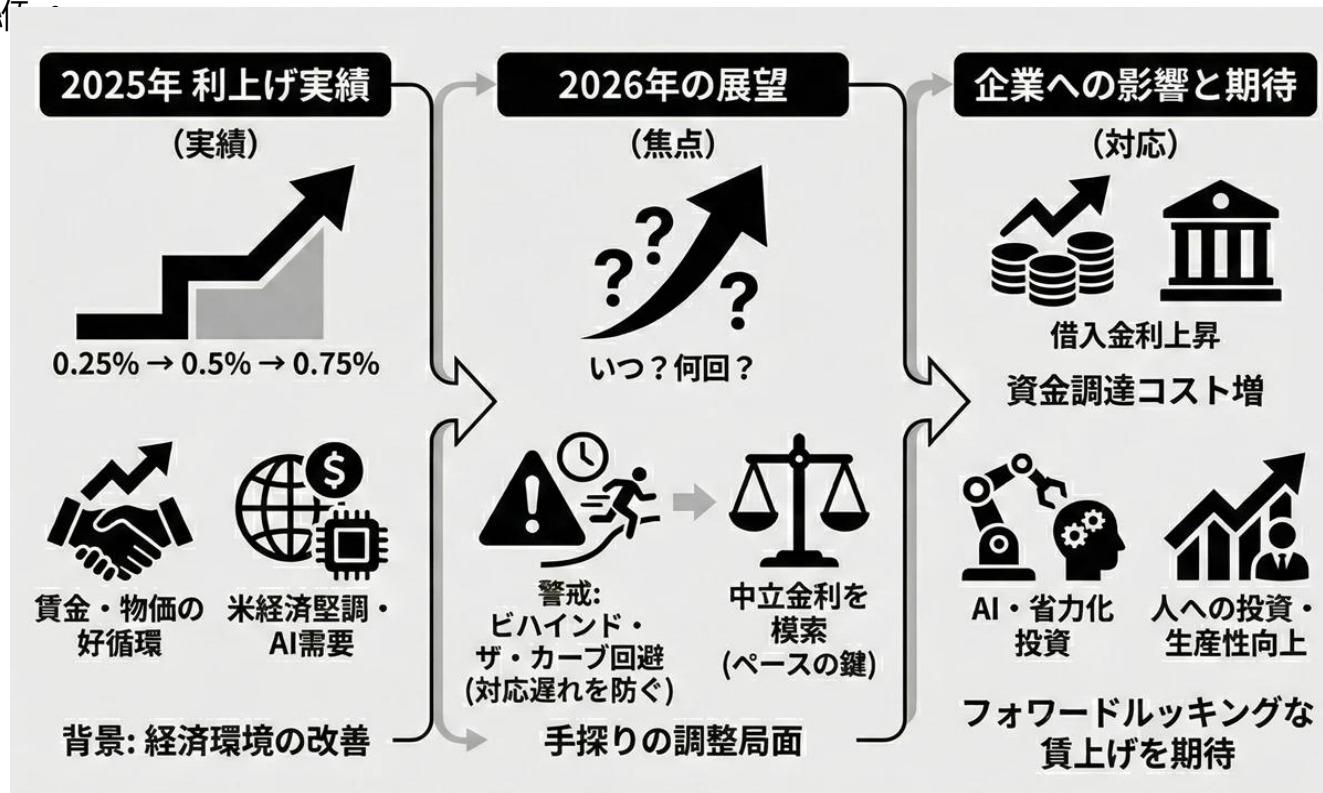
2025年 利上げ実績
（実績）
0.25% → 0.5% → 0.75%
賃金・物価の好循環
米経済堅調・AI需要
背景: 経済環境の改善

2026年の展望
（焦点）
いつ？何回？
警戒: ビハインド・ザ・カーブ回避 (対応遅れを防ぐ)
中立金利を模索 (ペースの鍵)
手探りの調整局面

企業への影響と期待
（対応）
借入金利上昇
資金調達コスト増
AI・省力化投資
人への投資・生産性向上
フォワードルッキングな賃上げを期待